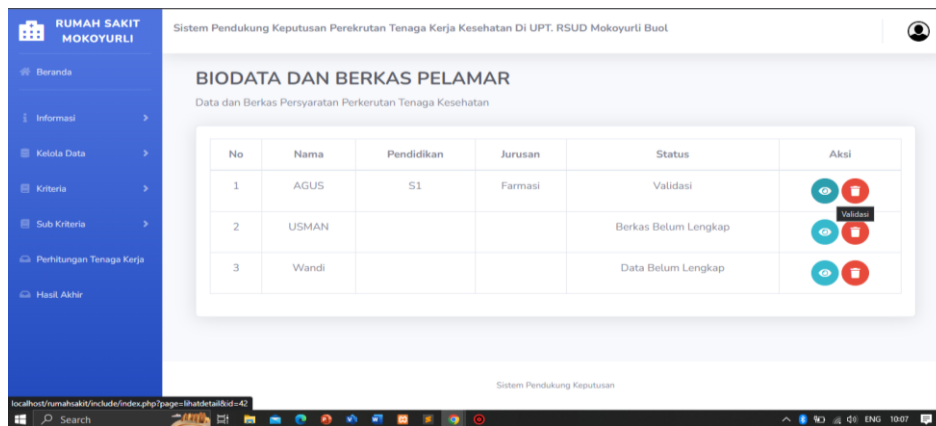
RUMAH SAKIT MOKOYURLI

Sistem Pendukung Keputusan Perekrutan Tenaga Kerja Kesehatan Di UPT. RSUD Mokoyurli Buol

Beranda

Informasi

Kelola Data

Kriteria

Sub Kriteria

Perhitungan Tenaga Kerja

Hasil Akhir

BIODATA DAN BERKAS PELAMAR

Data dan Berkas Persyaratan Perkerutan Tenaga Kesehatan

| No | Nama | Pendidikan | Jurusan | Status | Aksi |
|---|---|---|---|---|---|
| 1 | AGUS | S1 | Farmasi | Validasi | |
| 2 | USMAN | | | Berkas Belum Lengkap | |
| 3 | Wandi | | | Data Belum Lengkap | |

Validasi

Sistem Pendukung Keputusan

localhost/rumahsakit/include/index.php?page=lihatdetail&id=42

Search

ENG 10:07